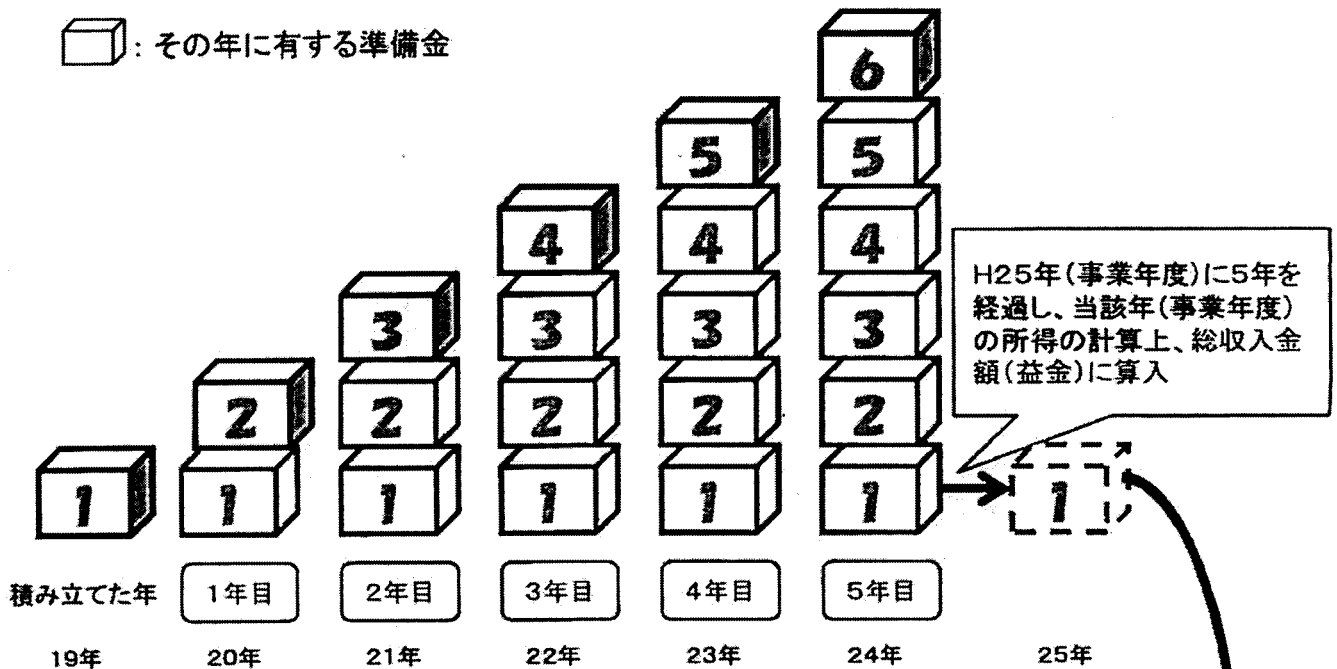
: その年に有する準備金

6
5 5
4 4 4
3 3 3 3
2 2 2 2 2
1 1 1 1 1 1 1

H25年(事業年度)に5年を経過し、当該年(事業年度)の所得の計算上、総収入金額(益金)に算入

積み立てた年 1年目 2年目 3年目 4年目 5年目

19年 20年 21年 22年 23年 24年 25年